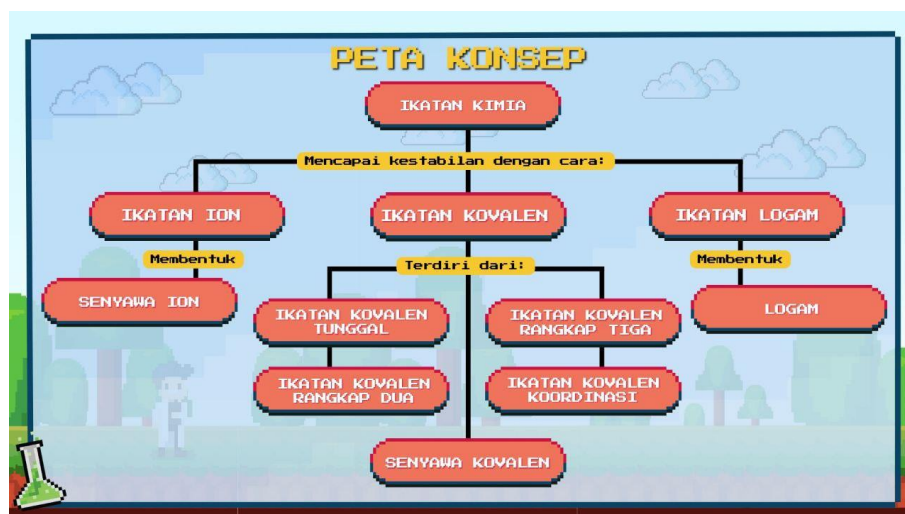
PETA KONSEP

IKATAN KIMIA

Mencapai kestabilan dengan cara:

IKATAN ION

IKATAN KOVALEN

IKATAN LOGAM

Membentuk

SENYAWA ION

Terdiri dari:

IKATAN KOVALEN TUNGGAL

IKATAN KOVALEN RANGKAP TIGA

Membentuk

LOGAM

IKATAN KOVALEN RANGKAP DUA

IKATAN KOVALEN KOORDINASI

SENYAWA KOVALEN